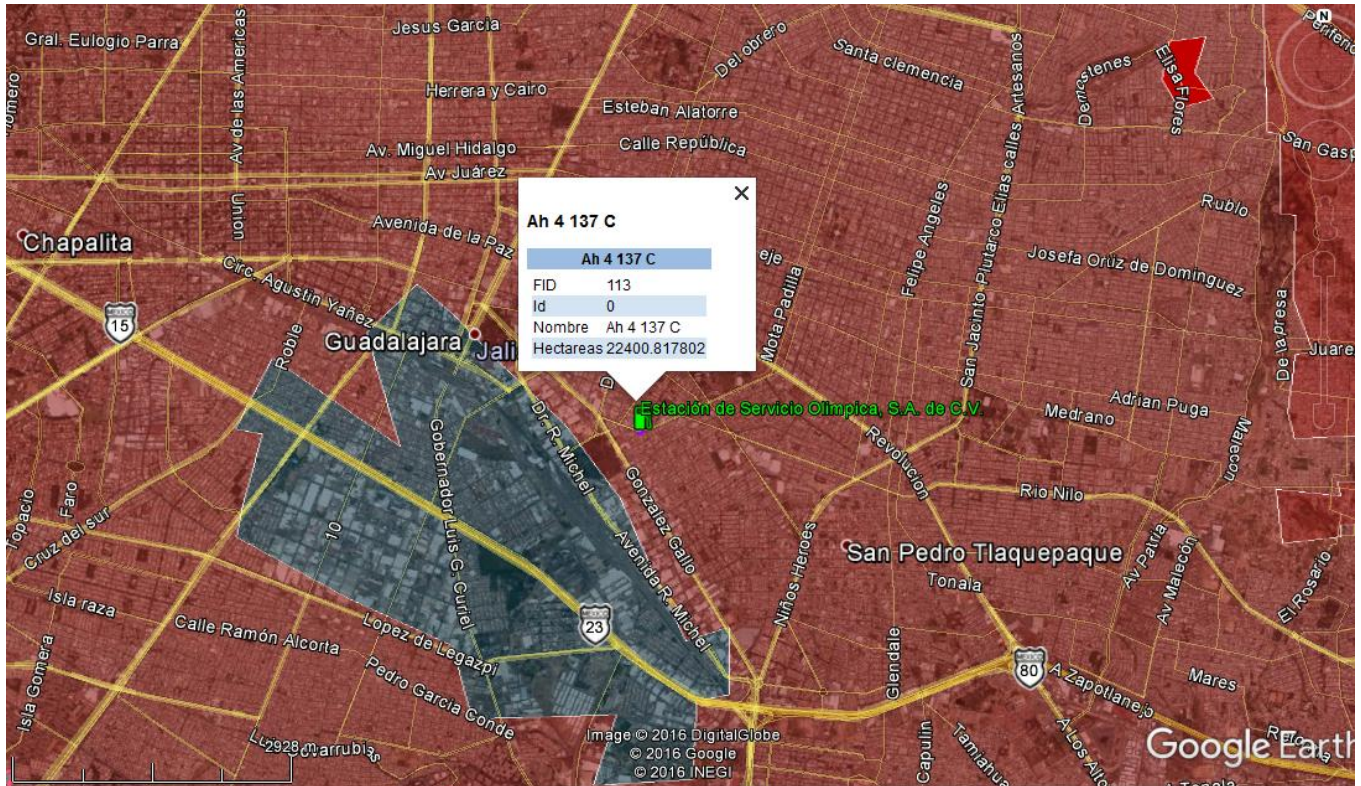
Gral. Eulogio Parra
Jesus Garcia
Av de las Americas
Del obrero
Santa clemencia
Demostenes
Elisa Flores
Periferico
Herrera y Cairo
Esteban Alatorre
Calle República
San Gaspar
Av. Miguel Hidalgo
Av. Juárez
Union
Rublo
Chapalita
Avenida de la Paz
Felipe Angeles
Elias calles Artesanos
Josefa Ortiz de Dominguez
Circ. Agustin Yañez
Mota Padilla
15
Guadalajara
Jalisco
Robie
San Jacinto Plutarco
De la presa
Juarez
Ah 4 137 C

| Ah 4 137 C | |
|---|---|
| FID | 113 |
| Id | 0 |
| Nombre | Ah 4 137 C |
| Hectareas | 22400.817802 |

Estación de Servicio Olimpica, S.A. de C.V.
Medrano
Adrian Puga
Revolucion
Dr. R. Michel
Gobernador Luis G. Curiel
Gonzalez Gallo
Malecon
Topacio
Faro
Cruz del sur
10
Avenida R. Michel
Rio Nilo
Niños Heroes
San Pedro Tlaquepaque
Av Patria
Av Malecon
Tonala
Isla raza
23
El Rosario
Calle Ramón Alcorta
Lopez de Legazpi
Glendale
80
A Zapotlanejo
Mares
Pedro Garcia Conde
Isla Gomera
Covarrubias
2928 m
Image © 2016 DigitalGlobe
© 2016 Google
© 2016 INEGI
Capulin
Tamiahua
A Los Altos
Google Earth
N